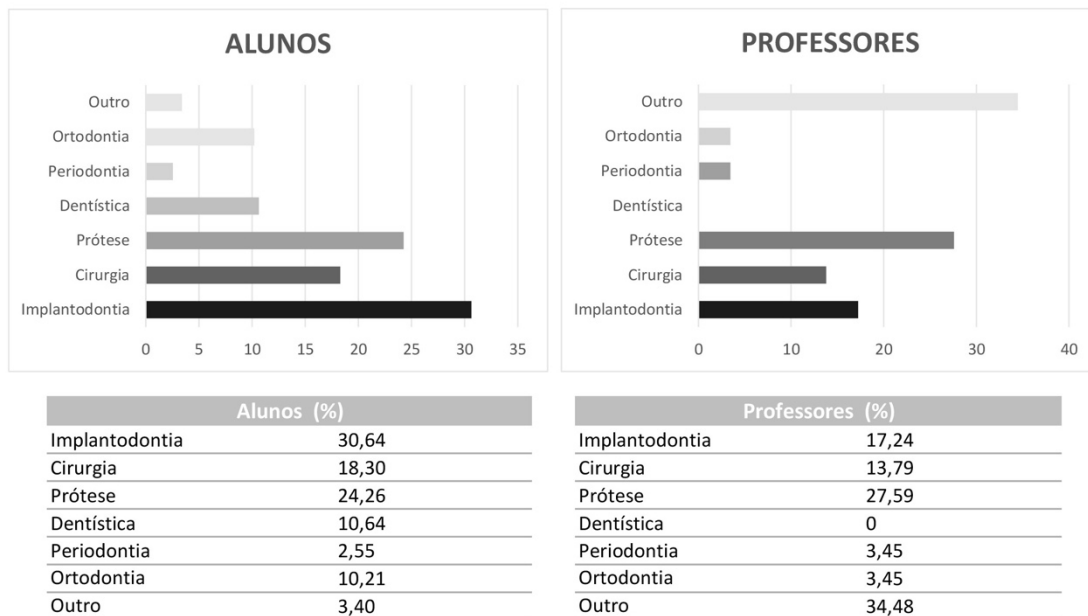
ALUNOS

Outro
Ortodontia
Periodontia
Dentística
Prótese
Cirurgia
Implantodontia

0 5 10 15 20 25 30 35

PROFESSORES

Outro
Ortodontia
Periodontia
Dentística
Prótese
Cirurgia
Implantodontia

0 10 20 30 40

| Alunos (%) | |
|---|---|
| Implantodontia | 30,64 |
| Cirurgia | 18,30 |
| Prótese | 24,26 |
| Dentística | 10,64 |
| Periodontia | 2,55 |
| Ortodontia | 10,21 |
| Outro | 3,40 |

| Professores (%) | |
|---|---|
| Implantodontia | 17,24 |
| Cirurgia | 13,79 |
| Prótese | 27,59 |
| Dentística | 0 |
| Periodontia | 3,45 |
| Ortodontia | 3,45 |
| Outro | 34,48 |